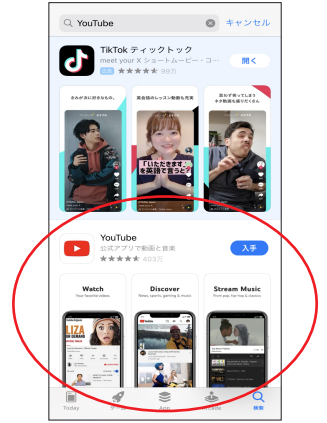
YouTube

キャンセル

TikTok ティックトック

meet your X ショートムービー・コ-

広告

99万

開く

きみが泣に好きなもの。

英会話のレッスン動画も充実

面白く楽しく、すぐ動画も撮れてくださ

「いただきます」を英語で言うと

YouTube

公式アプリで動画と音楽

403万

入手

Watch

Your favorite videos

Discover

News, sports, gaming & music

Stream Music

From pop, hip hop & classic

LIZA

Today

App

検索